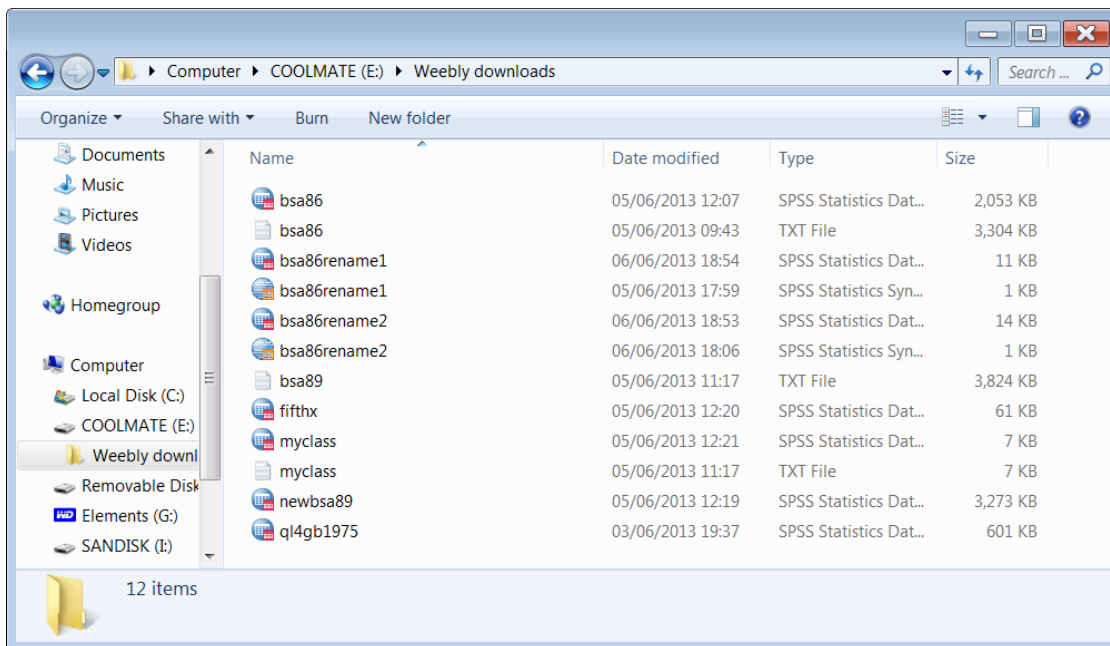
Computer ▸ COOLMATE (E:) ▸ Weebly downloads

Search ...

Organize ▾ Share with ▾ Burn New folder

Documents
Music
Pictures
Videos

Homegroup

Computer
Local Disk (C:)
COOLMATE (E:)
Weebly downl
Removable Disk
Elements (G:)
SANDISK (I:)

| Name | Date modified | Type | Size |
|---|---|---|---|
| bsa86 | 05/06/2013 12:07 | SPSS Statistics Dat... | 2,053 KB |
| bsa86 | 05/06/2013 09:43 | TXT File | 3,304 KB |
| bsa86rename1 | 06/06/2013 18:54 | SPSS Statistics Dat... | 11 KB |
| bsa86rename1 | 05/06/2013 17:59 | SPSS Statistics Syn... | 1 KB |
| bsa86rename2 | 06/06/2013 18:53 | SPSS Statistics Dat... | 14 KB |
| bsa86rename2 | 06/06/2013 18:06 | SPSS Statistics Syn... | 1 KB |
| bsa89 | 05/06/2013 11:17 | TXT File | 3,824 KB |
| fifthx | 05/06/2013 12:20 | SPSS Statistics Dat... | 61 KB |
| myclass | 05/06/2013 12:21 | SPSS Statistics Dat... | 7 KB |
| myclass | 05/06/2013 11:17 | TXT File | 7 KB |
| newbsa89 | 05/06/2013 12:19 | SPSS Statistics Dat... | 3,273 KB |
| ql4gb1975 | 03/06/2013 19:37 | SPSS Statistics Dat... | 601 KB |

12 items